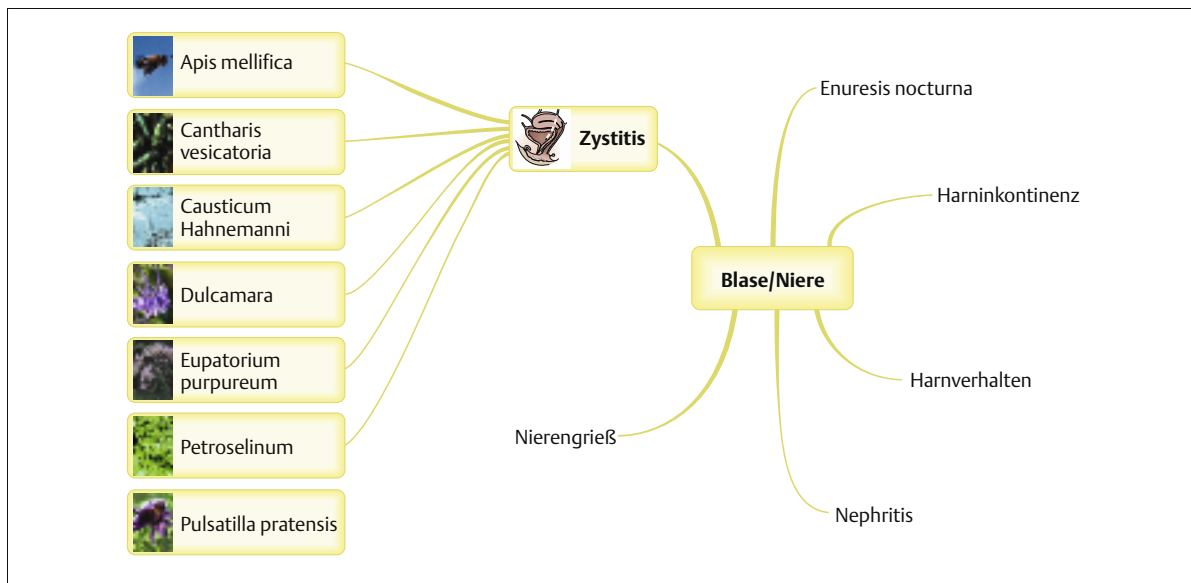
Apis mellifica

Cantharis vesicatoria

Causticum Hahnemanni

Dulcamara

Eupatorium purpureum

Petroselinum

Pulsatilla pratensis

Zystitis

Enuresis nocturna

Harninkontinenz

Blase/Niere

Harnverhalten

Nierengrieß

Nephritis